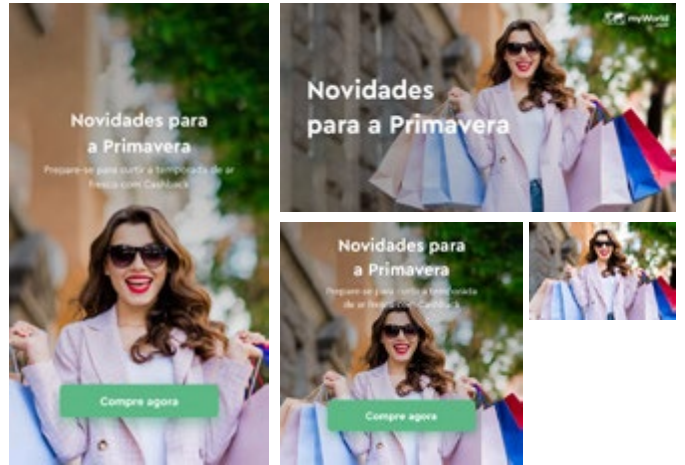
Novidades para a Primavera

Prepare-se para curtir a temporada de ar fresco com Cashback

Compre agora

myWorld

Novidades para a Primavera

Novidades para a Primavera

Prepare-se para curtir a temporada de ar fresco com Cashback

Compre agora